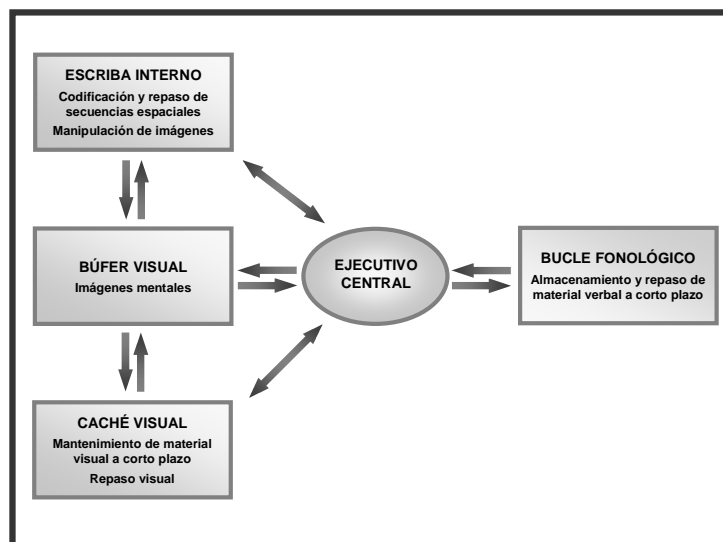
ESCRIBA INTERNO
Codificación y repaso de secuencias espaciales
Manipulación de imágenes

BÚFER VISUAL
Imágenes mentales

EJECUTIVO CENTRAL

BUCLE FONOLÓGICO
Almacenamiento y repaso de material verbal a corto plazo

CACHÉ VISUAL
Mantenimiento de material visual a corto plazo
Repaso visual